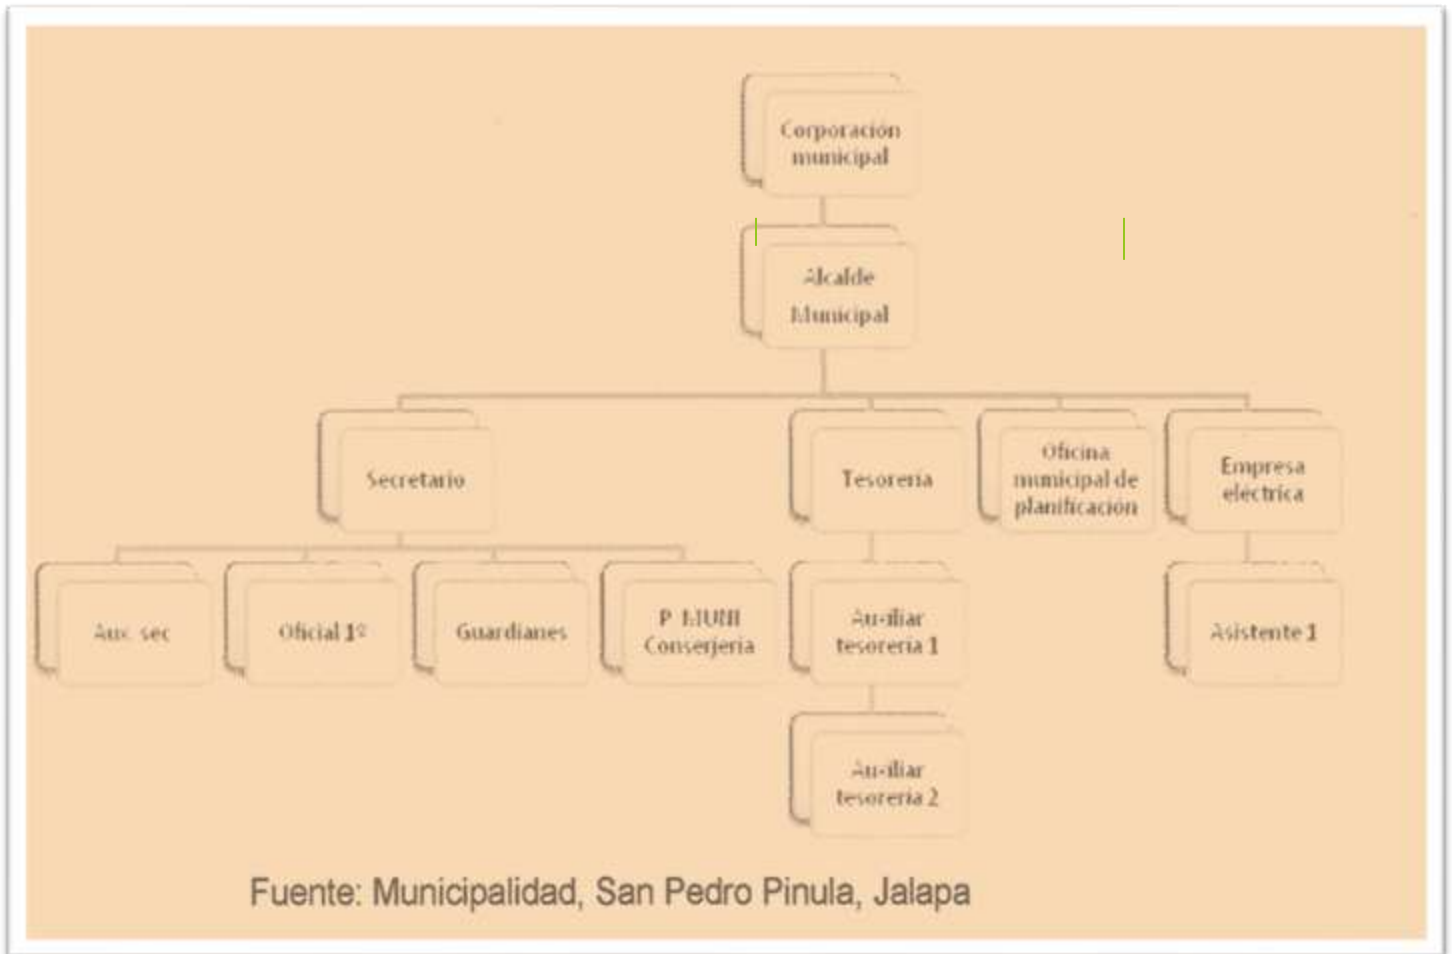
Corporación municipal

Alcalde Municipal

Secretario

Tesorería

Oficina municipal de planificación

Empresa eléctrica

Aux. sec

Oficial 1º

Guardianes

P. MUNI Conserjería

Au-iliar tesorería 1

Asistente 1

Au-iliar tesorería 2

Fuente: Municipalidad, San Pedro Pinula, Jalapa